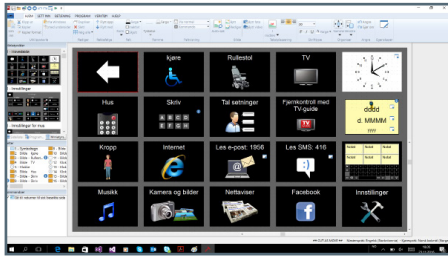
kjøre

Rullestol

TV

Hus

Skriv

Tal setninger

Fjernkontroll med TV-guide

dddd
d. MMMM

Kropp

Internet

Les e-post: 1956

Les SMS: 416

Musikk

Kamera og bilder

Nettaviser

Facebook

Innstillinger

Innstillinger

Innstillinger for meg